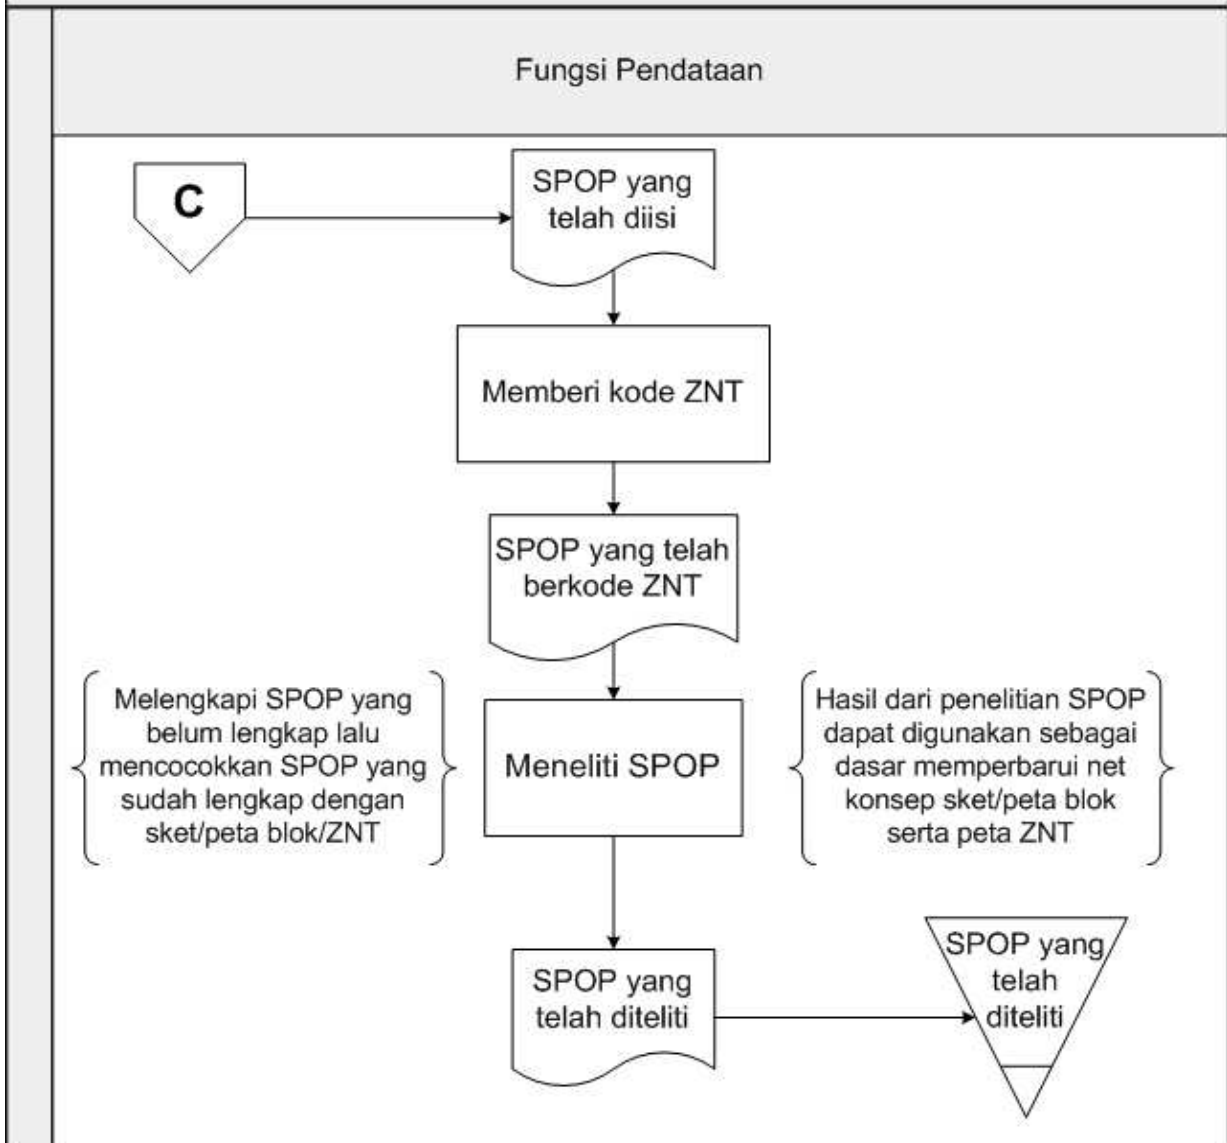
Fungsi Pendataan

C

SPOP yang telah diisi

Memberi kode ZNT

SPOP yang telah berkode ZNT

Melengkapi SPOP yang belum lengkap lalu mencocokkan SPOP yang sudah lengkap dengan sket/peta blok/ZNT

Meneliti SPOP

Hasil dari penelitian SPOP dapat digunakan sebagai dasar memperbarui net konsep sket/peta blok serta peta ZNT

SPOP yang telah diteliti

SPOP yang telah diteliti